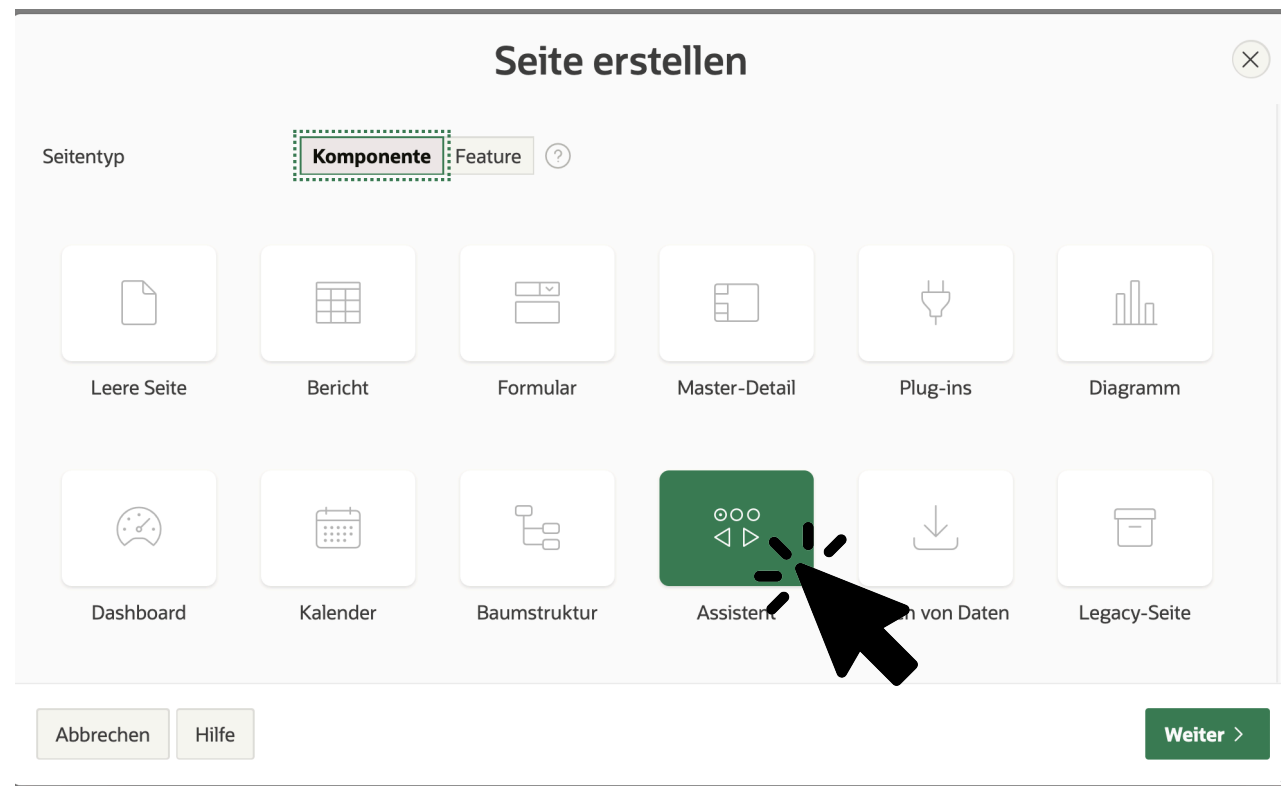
Seite erstellen

Seitentyp

Komponente Feature ?

Leere Seite

Bericht

Formular

Master-Detail

Plug-ins

Diagramm

Dashboard

Kalender

Baumstruktur

Assistent

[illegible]n von Daten

Legacy-Seite

Abbrechen Hilfe

Weiter >